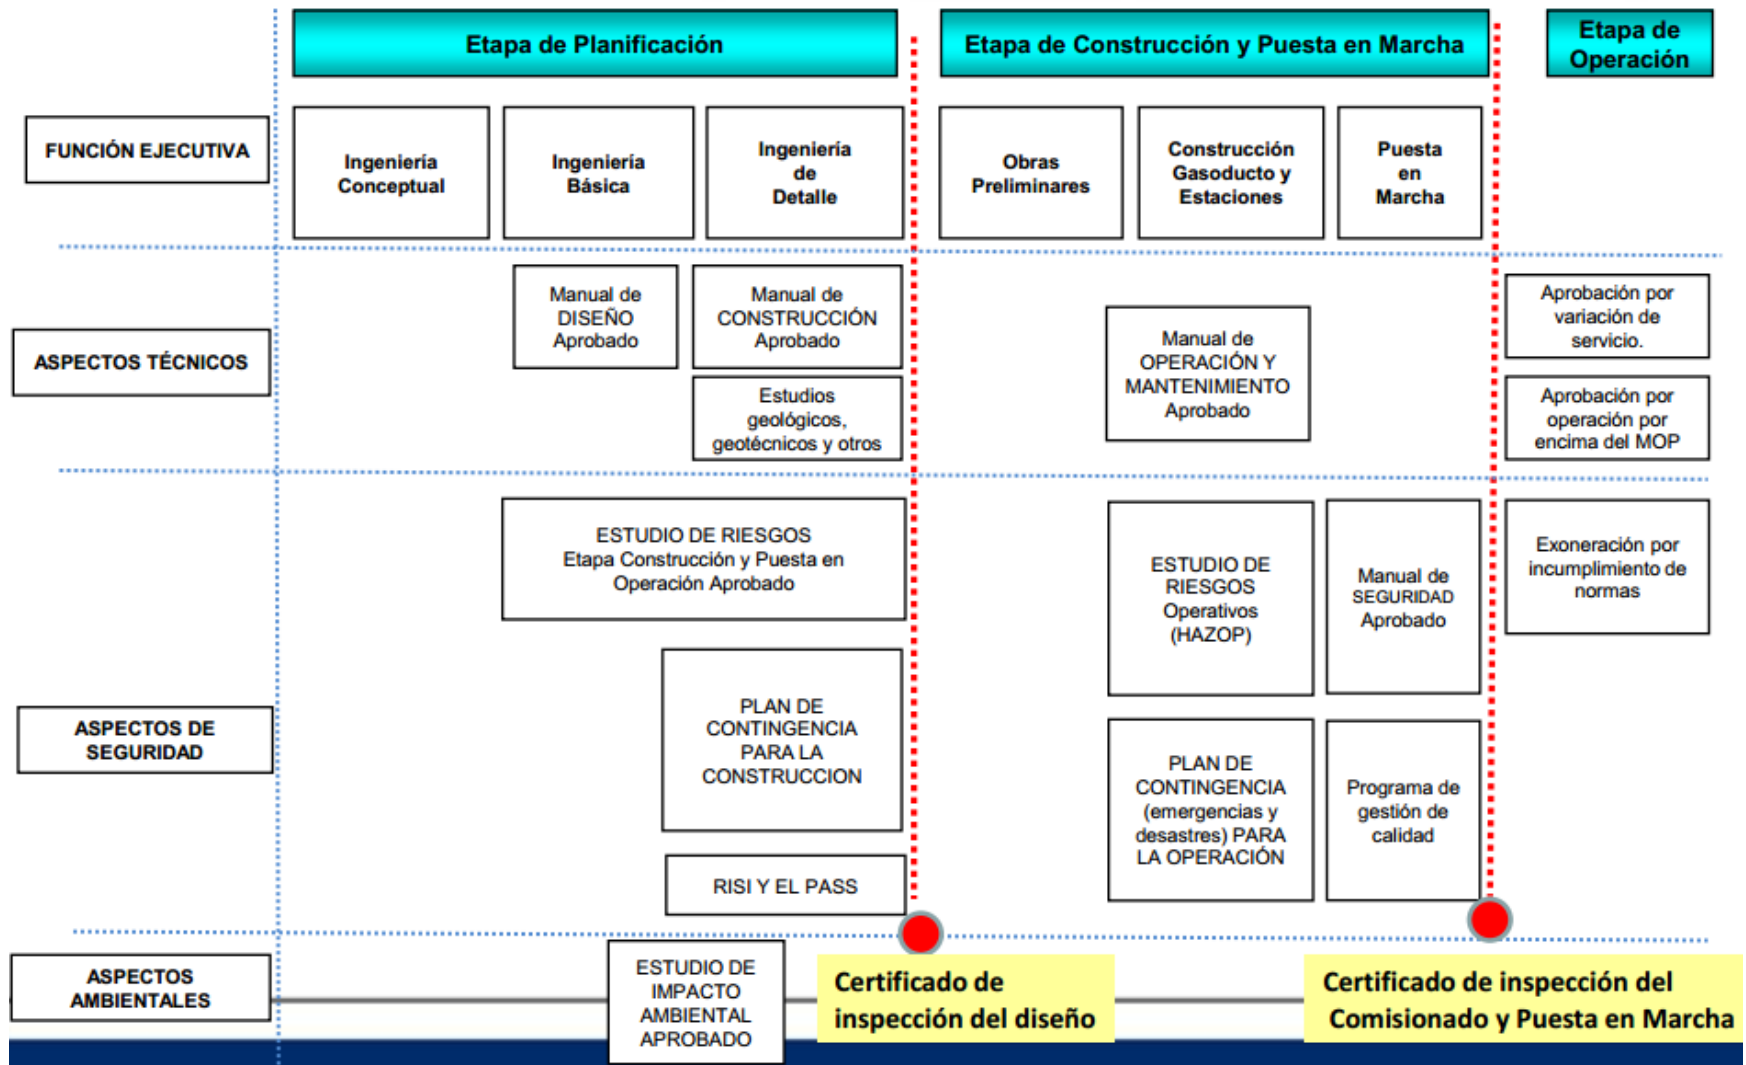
Etapa de Planificación

Etapa de Construcción y Puesta en Marcha

Etapa de Operación

FUNCIÓN EJECUTIVA

Ingeniería Conceptual

Ingeniería Básica

Ingeniería de Detalle

Obras Preliminares

Construcción Gasoducto y Estaciones

Puesta en Marcha

ASPECTOS TÉCNICOS

Manual de DISEÑO Aprobado

Manual de CONSTRUCCIÓN Aprobado

Estudios geológicos, geotécnicos y otros

Manual de OPERACIÓN Y MANTENIMIENTO Aprobado

Aprobación por variación de servicio.

Aprobación por operación por encima del MOP

ASPECTOS DE SEGURIDAD

ESTUDIO DE RIESGOS Etapa Construcción y Puesta en Operación Aprobado

PLAN DE CONTINGENCIA PARA LA CONSTRUCCION

RISI Y EL PASS

ESTUDIO DE RIESGOS Operativos (HAZOP)

Manual de SEGURIDAD Aprobado

PLAN DE CONTINGENCIA (emergencias y desastres) PARA LA OPERACIÓN

Programa de gestión de calidad

Exoneración por incumplimiento de normas

ASPECTOS AMBIENTALES

ESTUDIO DE IMPACTO AMBIENTAL APROBADO

Certificado de inspección del diseño

Certificado de inspección del Comisionado y Puesta en Marcha